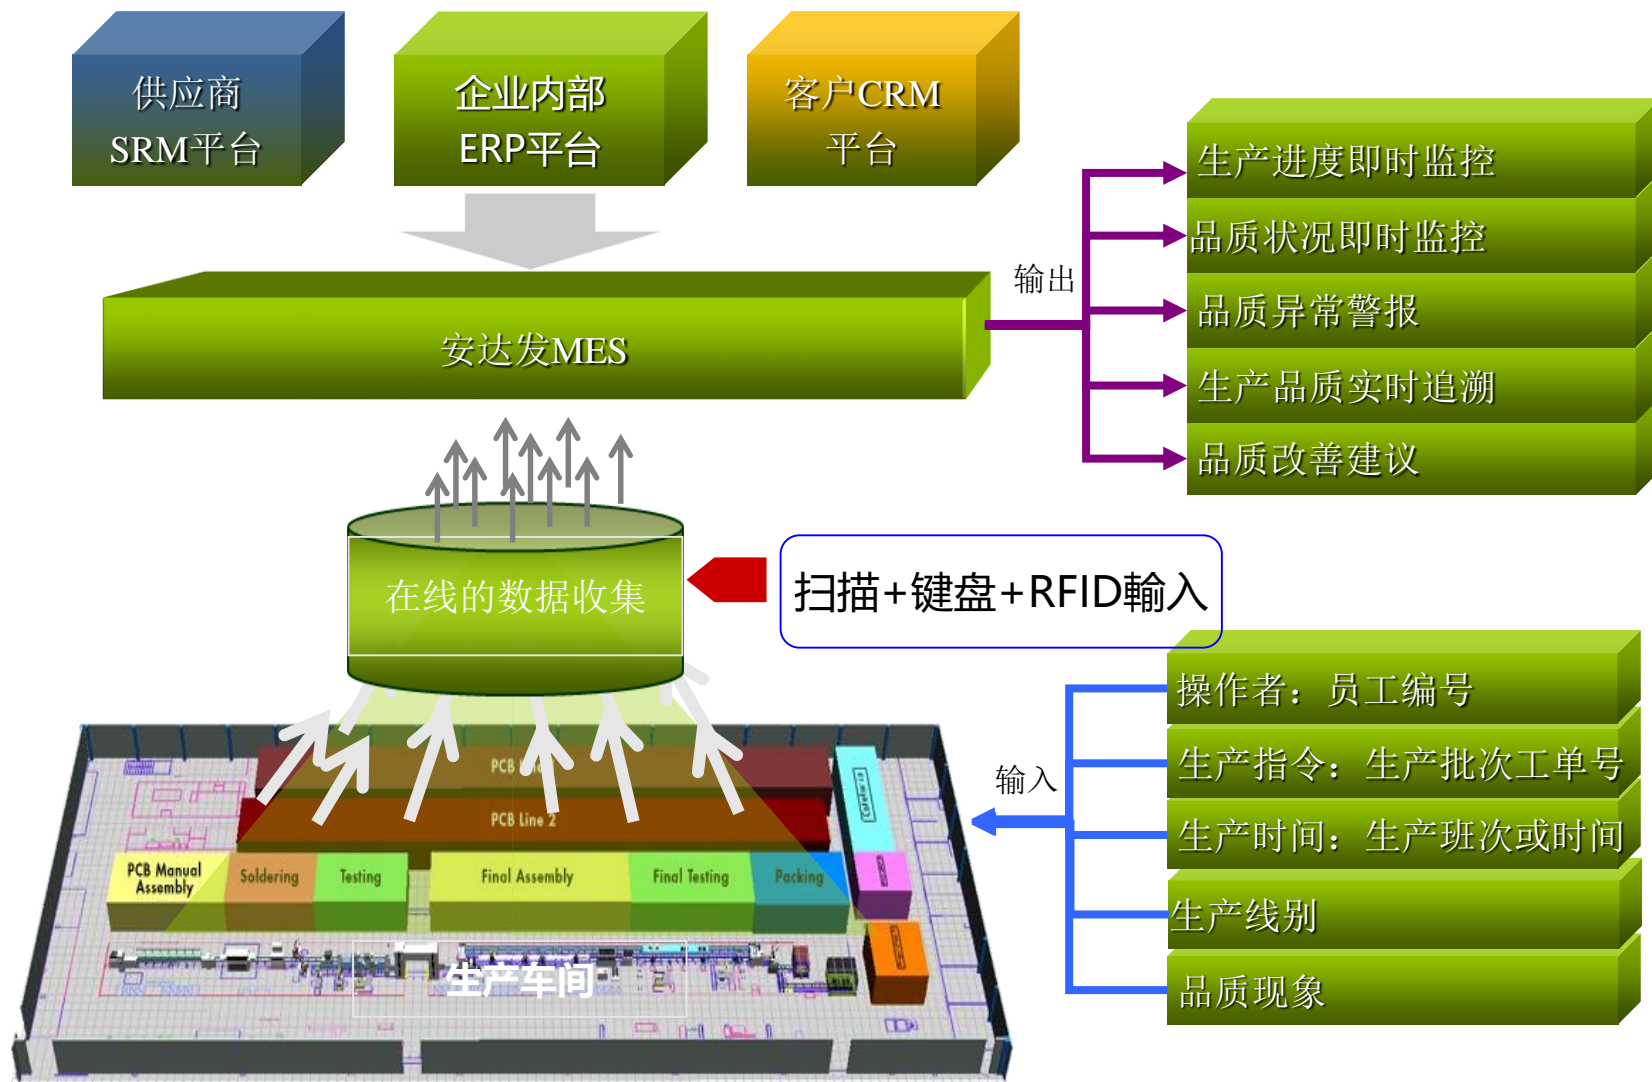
供应商
SRM平台

企业内部
ERP平台

客户CRM
平台

安达发MES

输出

生产进度即时监控
品质状况即时监控
品质异常警报
生产品质实时追溯
品质改善建议

在线的数据收集

扫描+键盘+RFID输入

输入

操作者：员工编号
生产指令：生产批次工单号
生产时间：生产班次或时间
生产线别
品质现象

PCB Line
PCB Line 2
PCB Manual Assembly
Soldering
Testing
Final Assembly
Final Testing
Packing

生产车间